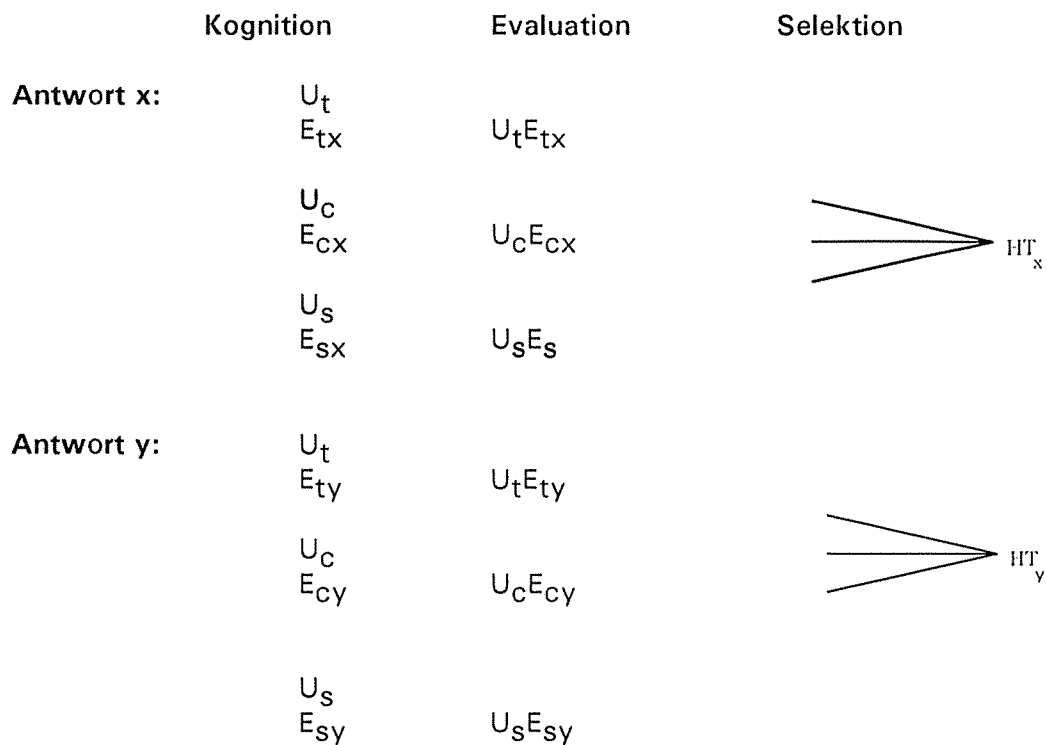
Kognition Evaluation Selektion

**Antwort x:**

$U_t$
$E_{tx}$ $U_tE_{tx}$

$U_c$
$E_{cx}$ $U_cE_{cx}$ $HT_x$

$U_s$
$E_{sx}$ $U_sE_s$

**Antwort y:**

$U_t$
$E_{ty}$ $U_tE_{ty}$

$U_c$
$E_{cy}$ $U_cE_{cy}$ $HT_y$

$U_s$
$E_{sy}$ $U_sE_{sy}$